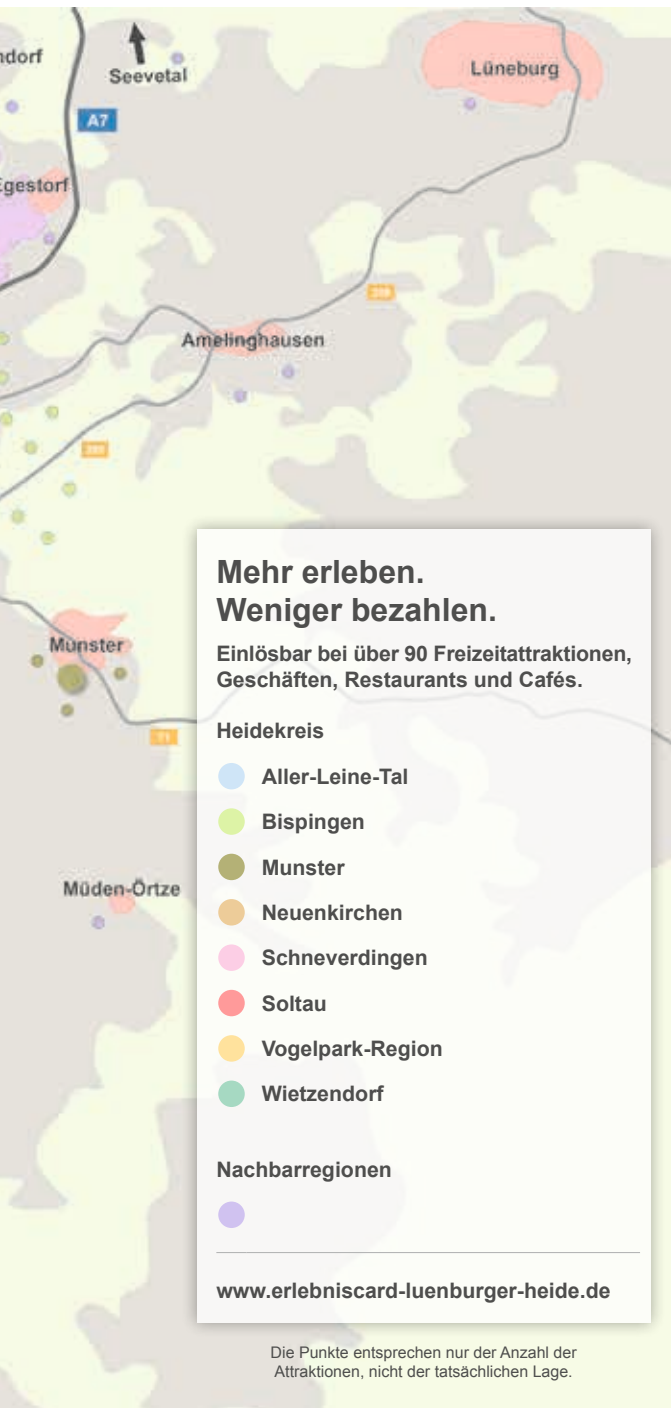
ndorf

Seevetal

Lüneburg

A7

Egestorf

209

Amelinghausen

209

Munster

71

Müden-Örtze

Mehr erleben.
Weniger bezahlen.

Einlösbar bei über 90 Freizeitattraktionen, Geschäften, Restaurants und Cafés.

Heidekreis

Aller-Leine-Tal

Bispingen

Munster

Neuenkirchen

Schneverdingen

Soltau

Vogelpark-Region

Wietzendorf

Nachbarregionen

www.erlebniscard-luenburger-heide.de

Die Punkte entsprechen nur der Anzahl der Attraktionen, nicht der tatsächlichen Lage.